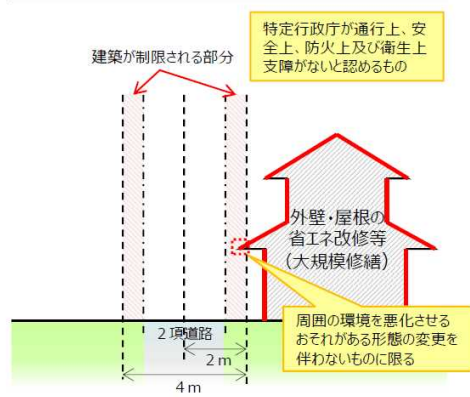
特定行政庁が通行上、安全上、防火上及び衛生上支障がないと認めるもの

建築が制限される部分

外壁・屋根の省エネ改修等（大規模修繕）

周囲の環境を悪化させるおそれがある形態の変更を伴わないものに限る

2項道路

2 m

4 m